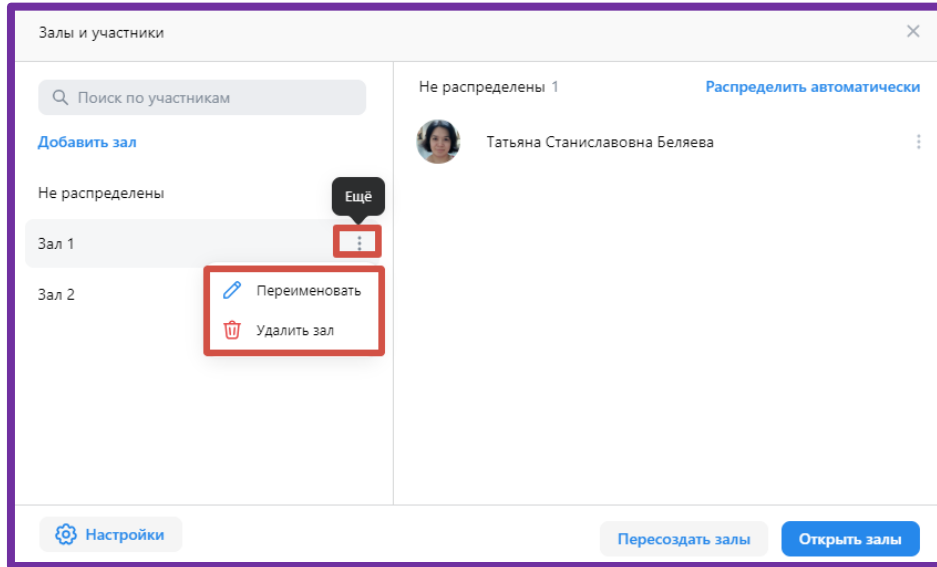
Залы и участники

Поиск по участникам

Добавить зал

Не распределены

Ещё

Зал 1

Зал 2

Переименовать

Удалить зал

Не распределены 1

Распределить автоматически

Татьяна Станиславовна Беляева

Настройки

Пересоздать залы

Открыть залы